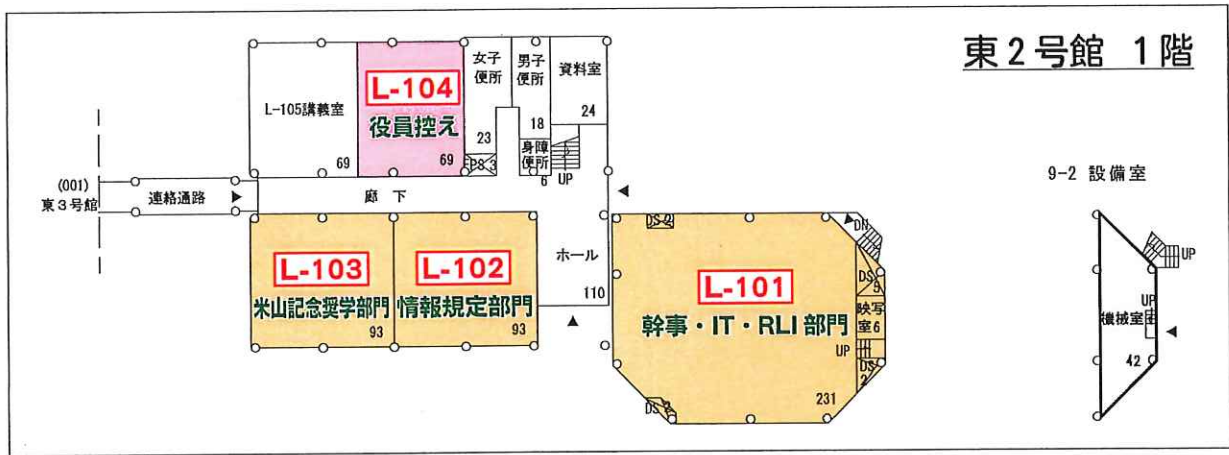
東２号館　1階

L-105講義室
69

L-104
役員控え
69

女子便所
23

男子便所
18

資料室
24

PS 3

身障便所
6

UP

(001)
東３号館

連絡通路

廊　下

9-2 設備室

L-103
米山記念奨学部門
93

L-102
情報規定部門
93

ホール
110

DS

DN

L-101
幹事・IT・RLI 部門
231

DS 5

映写室 6

UP

DS 2

DS

UP

UP

機械室

42